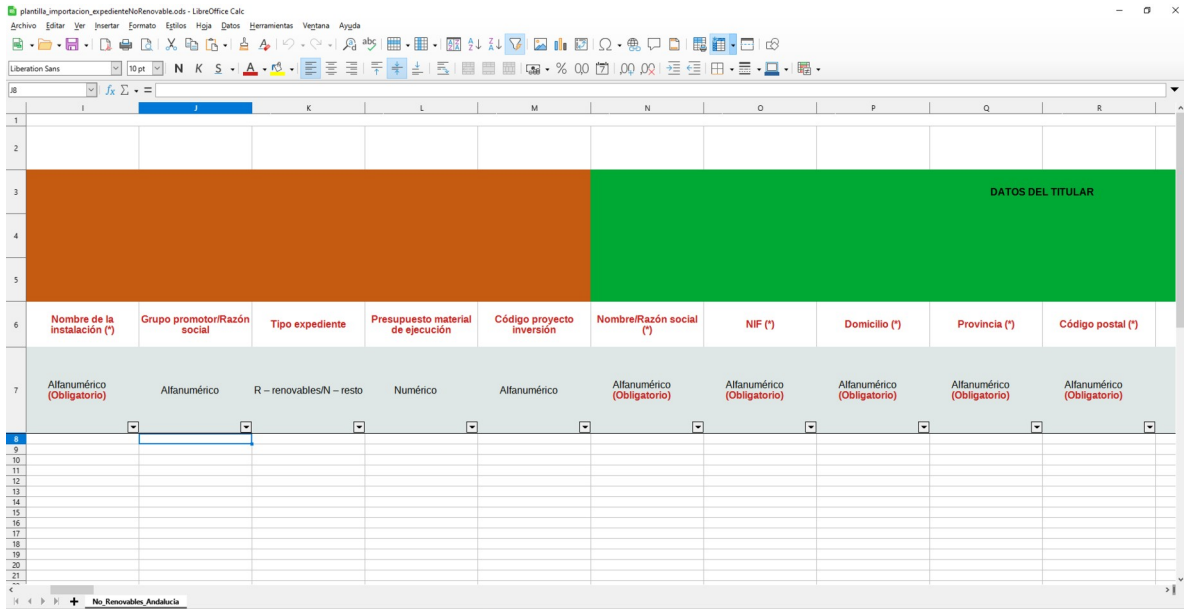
plantilla_importacion_expedienteNoRenovable.ods - LibreOffice Calc

Archivo Editar Ver Insertar Formato Estilos Hoja Datos Herramientas Ventana Ayuda

Liberation Sans 10 pt N K S

J8 $f_x$ $\Sigma$ =

| | I | J | K | L | M | N | O | P | Q | R |
|---|---|---|---|---|---|---|---|---|---|---|
| 1 | | | | | | | | | | |
| 2 | | | | | | | | | | |
| 3 | | | | | | | | DATOS DEL TITULAR | | |
| 4 | | | | | | | | | | |
| 5 | | | | | | | | | | |
| 6 | Nombre de la instalación (*) | Grupo promotor/Razón social | Tipo expediente | Presupuesto material de ejecución | Código proyecto inversión | Nombre/Razón social (*) | NIF (*) | Domicilio (*) | Provincia (*) | Código postal (*) |
| 7 | Alfanumérico (Obligatorio) | Alfanumérico | R – renovables/N – resto | Numérico | Alfanumérico | Alfanumérico (Obligatorio) | Alfanumérico (Obligatorio) | Alfanumérico (Obligatorio) | Alfanumérico (Obligatorio) | Alfanumérico (Obligatorio) |
| 8 | | | | | | | | | | |
| 9 | | | | | | | | | | |
| 10 | | | | | | | | | | |
| 11 | | | | | | | | | | |
| 12 | | | | | | | | | | |
| 13 | | | | | | | | | | |
| 14 | | | | | | | | | | |
| 15 | | | | | | | | | | |
| 16 | | | | | | | | | | |
| 17 | | | | | | | | | | |
| 18 | | | | | | | | | | |
| 19 | | | | | | | | | | |
| 20 | | | | | | | | | | |
| 21 | | | | | | | | | | |

No_Renovables_Andalucia